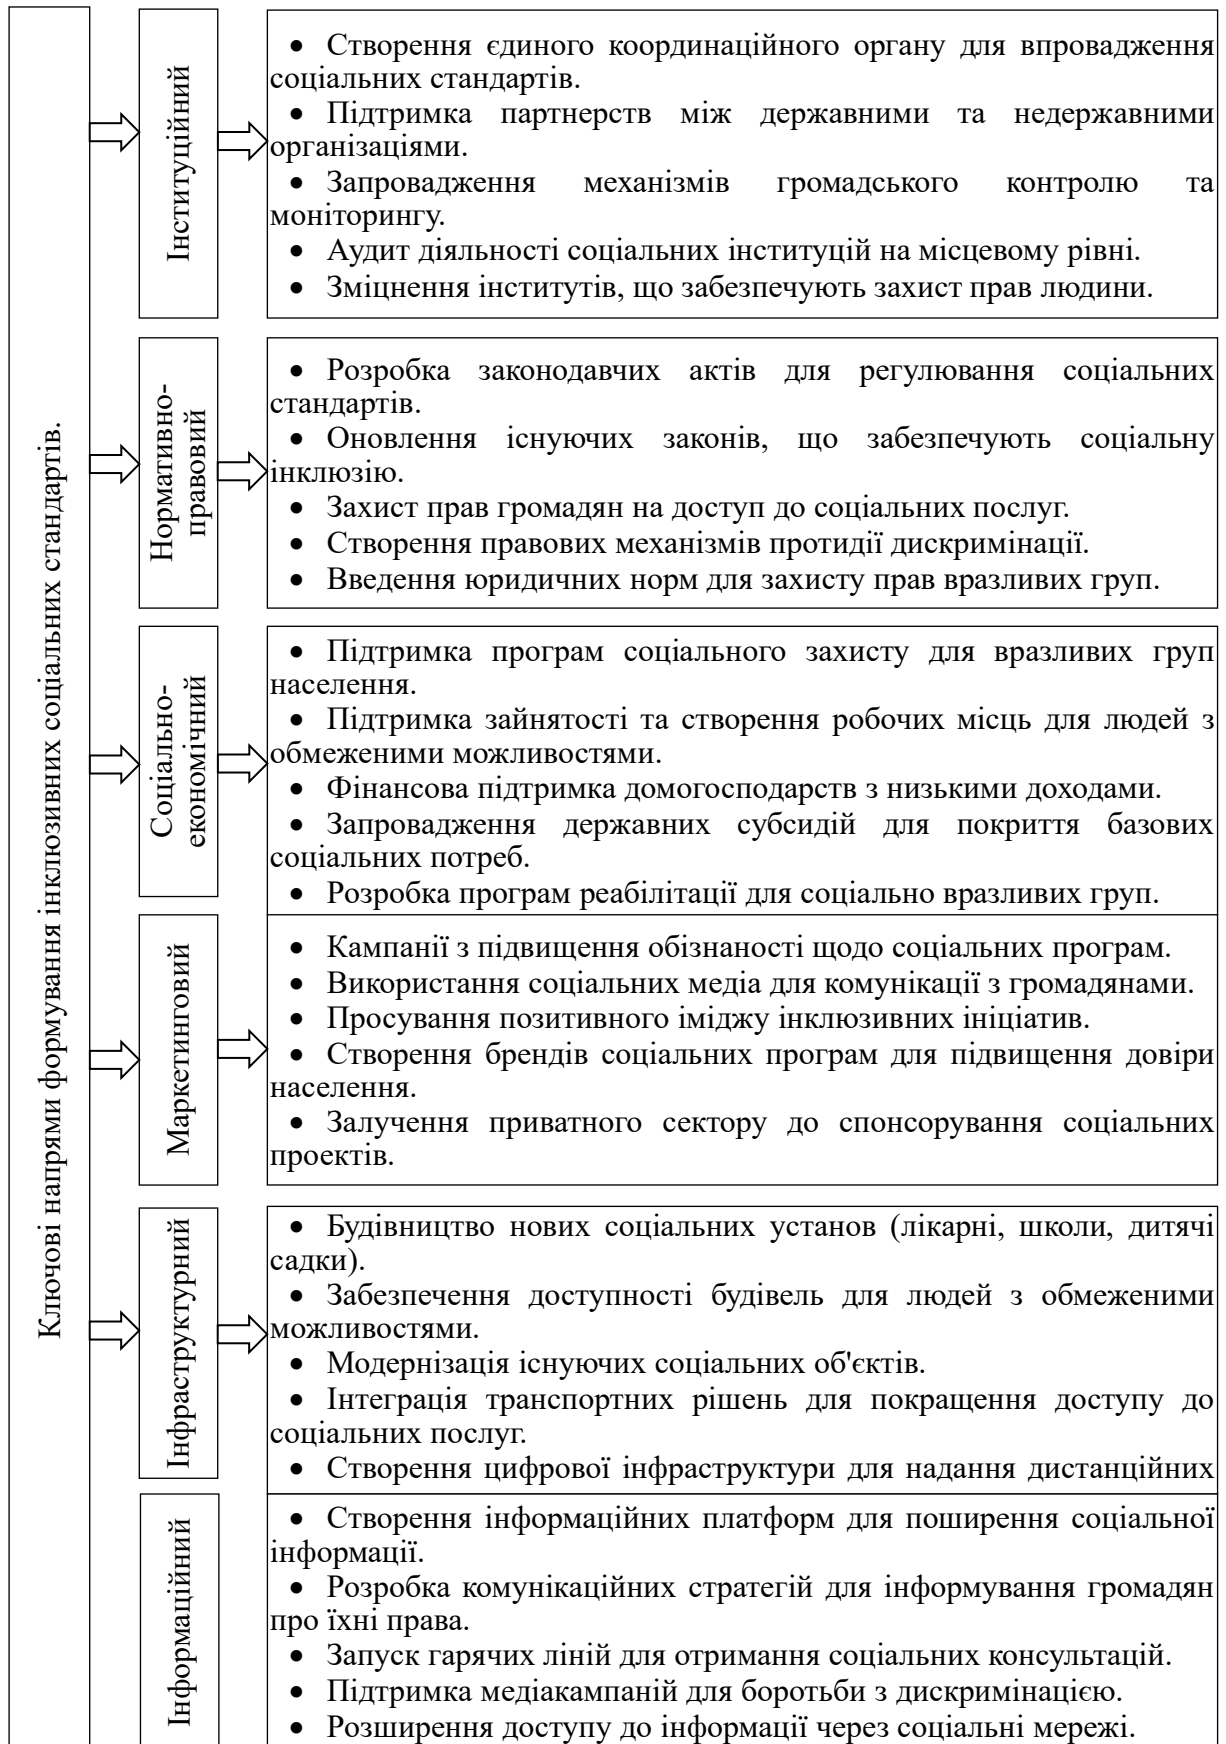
Ключові напрями формування інклюзивних соціальних стандартів.

Інституційний

• Створення єдиного координаційного органу для впровадження соціальних стандартів.
• Підтримка партнерств між державними та недержавними організаціями.
• Запровадження механізмів громадського контролю та моніторингу.
• Аудит діяльності соціальних інституцій на місцевому рівні.
• Зміцнення інститутів, що забезпечують захист прав людини.

Нормативно-правовий

• Розробка законодавчих актів для регулювання соціальних стандартів.
• Оновлення існуючих законів, що забезпечують соціальну інклюзію.
• Захист прав громадян на доступ до соціальних послуг.
• Створення правових механізмів протидії дискримінації.
• Введення юридичних норм для захисту прав вразливих груп.

Соціально-економічний

• Підтримка програм соціального захисту для вразливих груп населення.
• Підтримка зайнятості та створення робочих місць для людей з обмеженими можливостями.
• Фінансова підтримка домогосподарств з низькими доходами.
• Запровадження державних субсидій для покриття базових соціальних потреб.
• Розробка програм реабілітації для соціально вразливих груп.

Маркетинговий

• Кампанії з підвищення обізнаності щодо соціальних програм.
• Використання соціальних медіа для комунікації з громадянами.
• Просування позитивного іміджу інклюзивних ініціатив.
• Створення брендів соціальних програм для підвищення довіри населення.
• Залучення приватного сектору до спонсорування соціальних проектів.

Інфраструктурний

• Будівництво нових соціальних установ (лікарні, школи, дитячі садки).
• Забезпечення доступності будівель для людей з обмеженими можливостями.
• Модернізація існуючих соціальних об'єктів.
• Інтеграція транспортних рішень для покращення доступу до соціальних послуг.
• Створення цифрової інфраструктури для надання дистанційних

Інформаційний

• Створення інформаційних платформ для поширення соціальної інформації.
• Розробка комунікаційних стратегій для інформування громадян про їхні права.
• Запуск гарячих ліній для отримання соціальних консультацій.
• Підтримка медіакампаній для боротьби з дискримінацією.
• Розширення доступу до інформації через соціальні мережі.